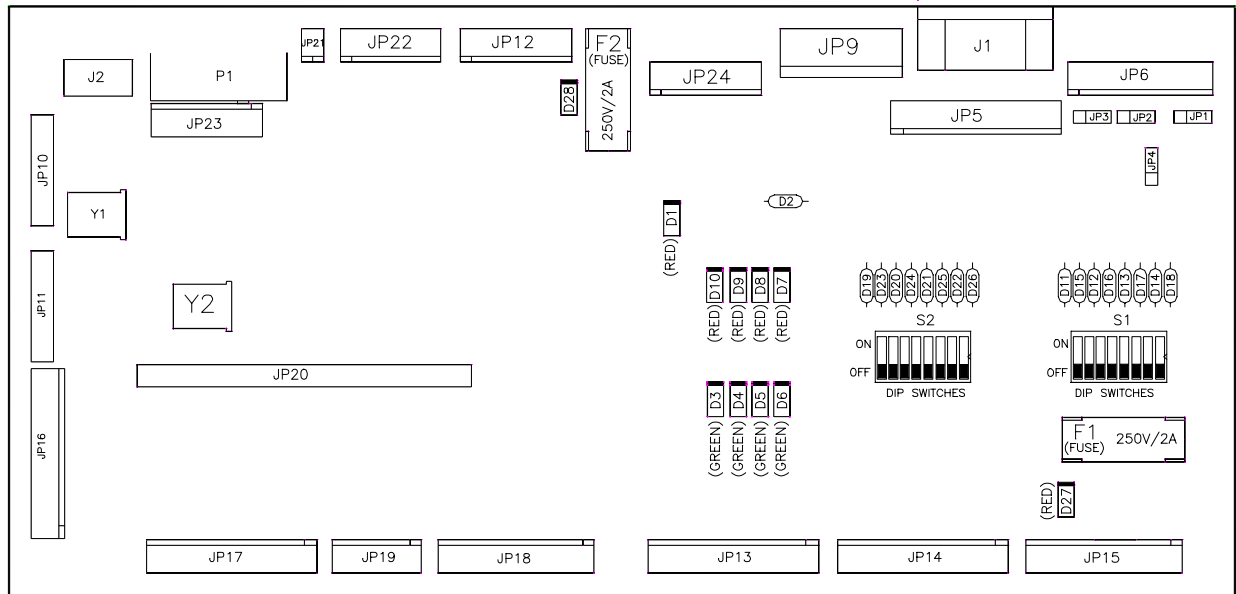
JP21 JP22 JP12 F2 (FUSE) 250V/2A JP9 J1

J2 P1 JP24 JP6

D28

JP23 JP5 JP3 JP2 JP1

JP4

JP10

D2

Y1 D1 (RED)

D10 D9 D8 D7
(RED) (RED) (RED) (RED)

D19 D23 D20 D24 D21 D25 D22 D26

D11 D15 D12 D16 D13 D17 D14 D18

JP11 Y2

S2

S1

ON
OFF
DIP SWITCHES

ON
OFF
DIP SWITCHES

JP20

JP16

D3 D4 D5 D6
(GREEN) (GREEN) (GREEN) (GREEN)

F1 (FUSE) 250V/2A

(RED) D27

JP17 JP19 JP18 JP13 JP14 JP15